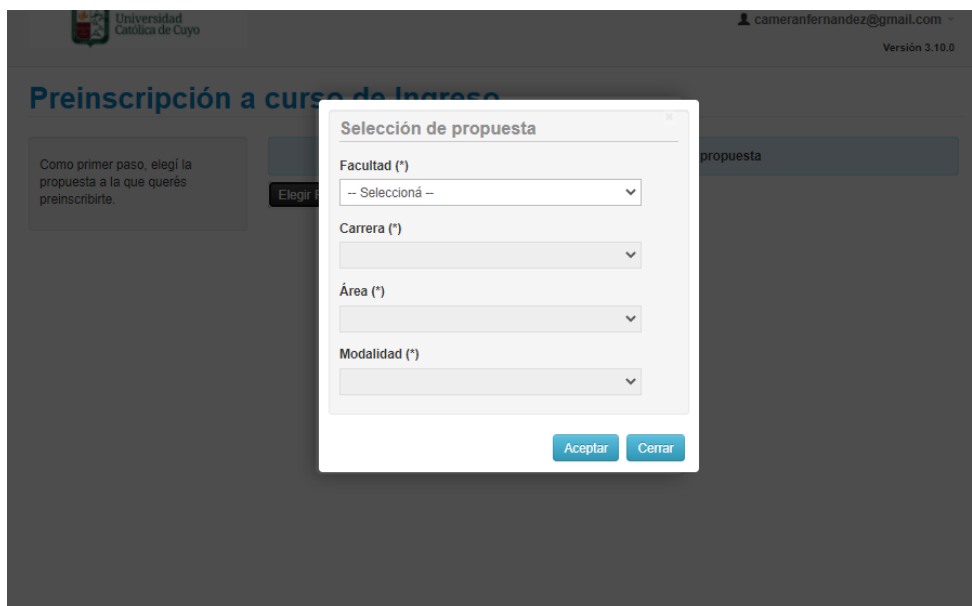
Universidad Católica de Cuyo

cameranfernandez@gmail.com

Versión 3.10.0

Preinscripción a curso de Ingreso

Como primer paso, elegí la propuesta a la que querés preinscribirte.

Elegir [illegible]

propuesta

Selección de propuesta

×

Facultad (*)

-- Seleccioná --

Carrera (*)

Área (*)

Modalidad (*)

Aceptar

Cerrar